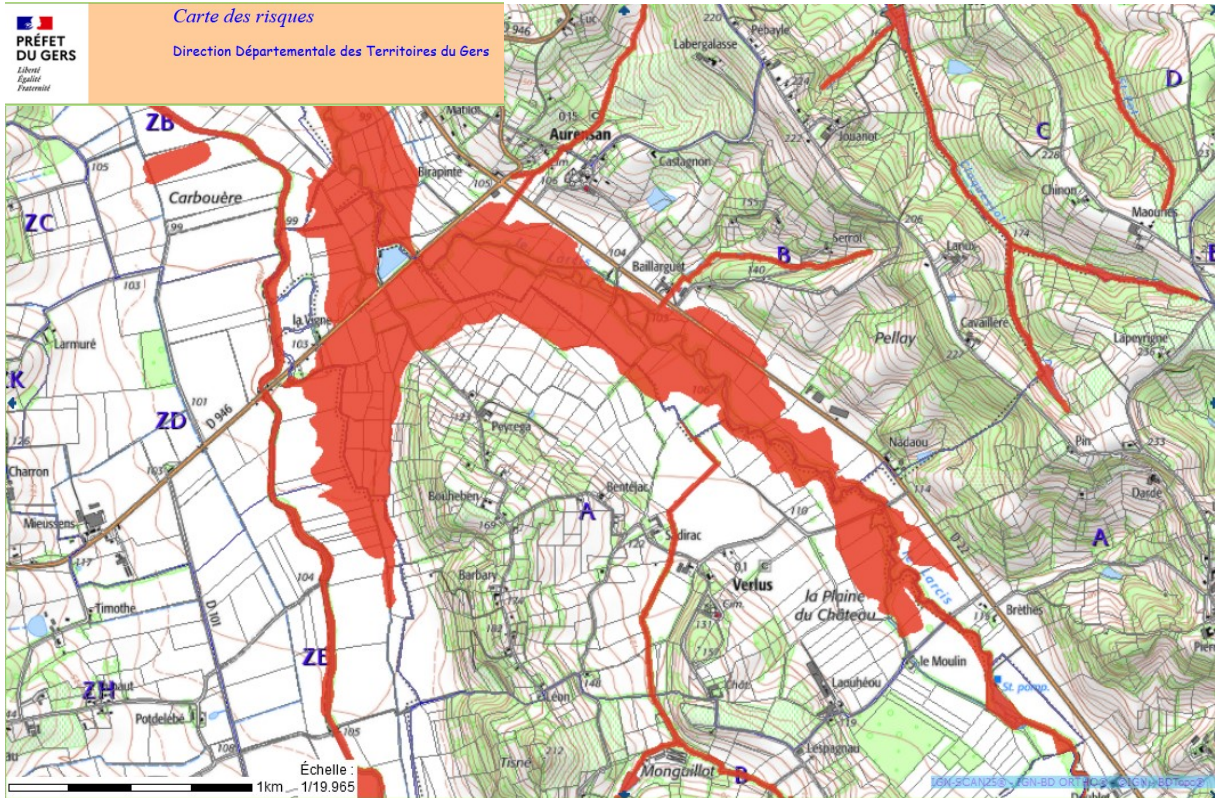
PRÉFET DU GERS
Liberté
Égalité
Fraternité

Carte des risques

Direction Départementale des Territoires du Gers

ZB
ZC
ZD
ZE
ZH
K
A
B
C
D

Carbouère
Mabilo
Birapinte
Aurensan
Castagnon
Labergalasse
Pébayle
Jouanot
Serrot
Baillarguet
Larrux
Chinon
Maourles
Pellay
Cavaillère
Lapeyrigne
Pin
Darde
Nadaou
Brèthes
Larmuré
la Vigne
Peyrega
Bouheben
Bentéjac
Sadirac
Verlus
Charron
Mieussens
Timothe
Barbary
Potdelèbe
Léon
Tisné
Monguillot
Lespagnau
Laguhéou
le Moulin
la Plaine du Château
Pierre
D 946
D 101
D 21
le Larcis
St. pomp.

1km
Échelle : 1/19.965

IGN-SCAN25®-IGN-BD ORTHO®-©IGN-BDTopo®